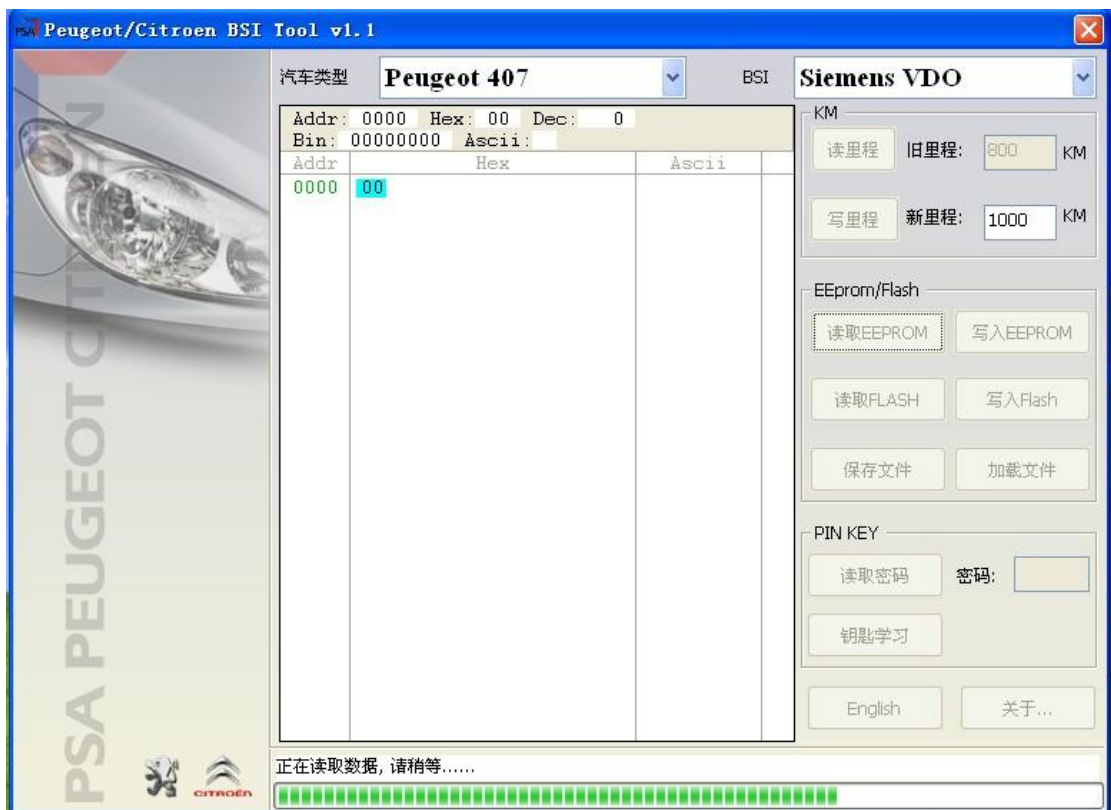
PSA Peugeot/Citroen BSI Tool v1.1

PSA PEUGEOT CITROËN

汽车类型 Peugeot 407

BSI Siemens VDO

Addr: 0000 Hex: 00 Dec: 0
Bin: 00000000 Ascii:

| Addr | Hex | Ascii |
|---|---|---|
| 0000 | 00 | |

KM
读里程 旧里程: 800 KM
写里程 新里程: 1000 KM

EEprom/Flash
读取EEPROM 写入EEPROM
读取FLASH 写入Flash
保存文件 加载文件

PIN KEY
读取密码 密码:
钥匙学习

English 关于...

CITROËN

正在读取数据, 请稍等......